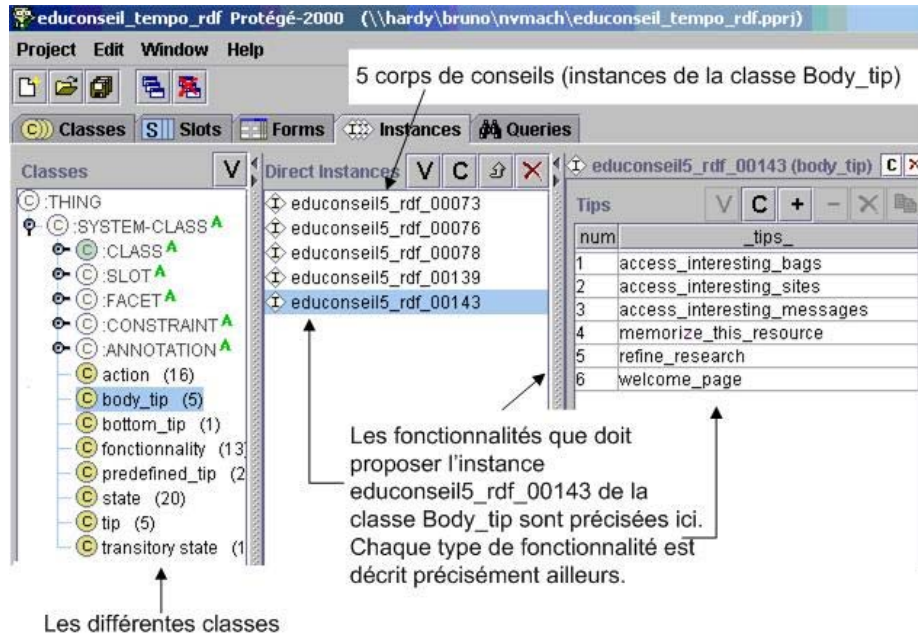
educonseil_tempo_rdf Protégé-2000 (\\hardy\bruno\nvmach\educonseil_tempo_rdf.pprj)

Project Edit Window Help

5 corps de conseils (instances de la classe Body_tip)

C) Classes S Slots Forms Instances Queries

Classes V

:THING
:SYSTEM-CLASS A
:CLASS A
:SLOT A
:FACET A
:CONSTRAINT A
:ANNOTATION A
action (16)
body_tip (5)
bottom_tip (1)
fonctionnality (13
predefined_tip (2
state (20)
tip (5)
transitory state (1

Direct Instances V C

educonseil5_rdf_00073
educonseil5_rdf_00076
educonseil5_rdf_00078
educonseil5_rdf_00139
educonseil5_rdf_00143

educonseil5_rdf_00143 (body_tip) C

Tips V C +

| num | _tips_ |
|---|---|
| 1 | access_interesting_bags |
| 2 | access_interesting_sites |
| 3 | access_interesting_messages |
| 4 | memorize_this_resource |
| 5 | refine_research |
| 6 | welcome_page |

Les fonctionnalités que doit proposer l'instance educonseil5_rdf_00143 de la classe Body_tip sont précisées ici. Chaque type de fonctionnalité est décrit précisément ailleurs.

Les différentes classes